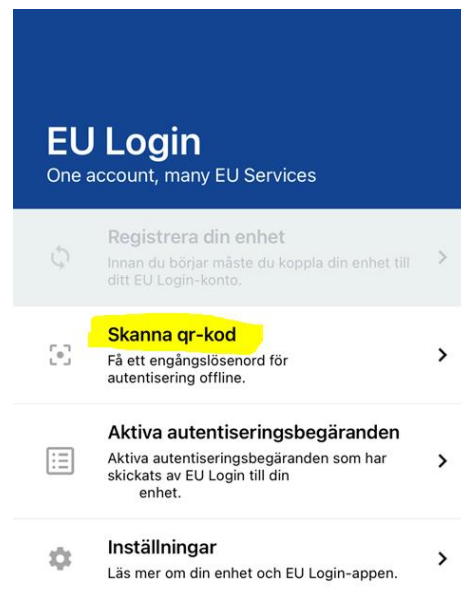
EU Login
One account, many EU Services

Registrera din enhet
Innan du börjar måste du koppla din enhet till ditt EU Login-konto.

Skanna qr-kod
Få ett engångslösenord för autentisering offline.

Aktiva autentiseringsbegäranden
Aktiva autentiseringsbegäranden som har skickats av EU Login till din enhet.

Inställningar
Läs mer om din enhet och EU Login-appen.